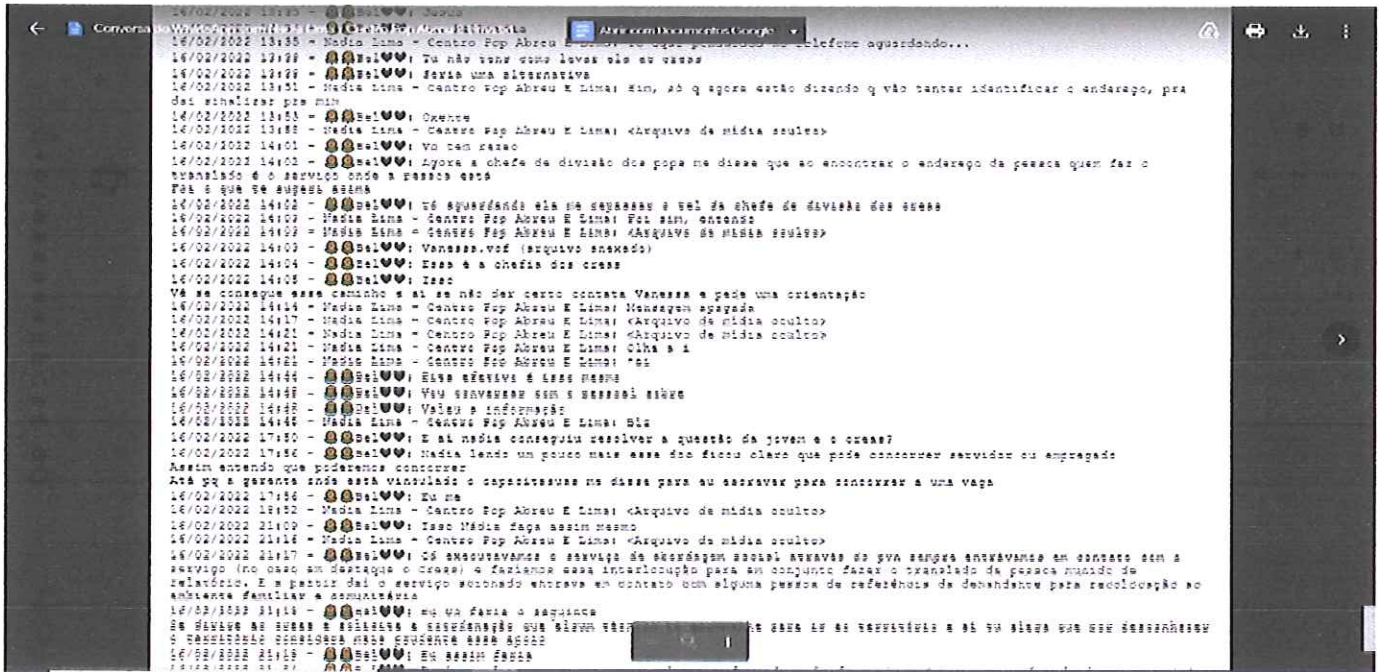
Conversa do WhatsApp com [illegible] Abrir com Documentos Google
16/02/2022 13:35 - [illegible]
16/02/2022 13:35 - Nadia Lima - Centro Pop Abreu E Lima: To aqui pendurada no telefone aguardando...
16/02/2022 13:39 - Bel: Tu não tens como levar ela ao creas
16/02/2022 13:39 - Bel: Seria uma alternativa
16/02/2022 13:51 - Nadia Lima - Centro Pop Abreu E Lima: Sim, só q agora estão dizendo q vão tentar identificar o endereço, pra dai sinalizar pra mim
16/02/2022 13:53 - Bel: Oxente
16/02/2022 13:55 - Nadia Lima - Centro Pop Abreu E Lima: <Arquivo de mídia oculto>
16/02/2022 14:01 - Bel: Vc tem razão
16/02/2022 14:02 - Bel: Agora a chefe de divisão dos pops me disse que ao encontrar o endereço da pessoa quem faz o translado é o serviço onde a pessoa está
Foi o que te sugeri assim
16/02/2022 14:02 - Bel: Tô aguardando ela me repassar o tel da chefe de divisão dos creas
16/02/2022 14:03 - Nadia Lima - Centro Pop Abreu E Lima: Foi sim, entendi
16/02/2022 14:03 - Nadia Lima - Centro Pop Abreu E Lima: <Arquivo de mídia oculto>
16/02/2022 14:03 - Bel: Vanessa.vcf (arquivo anexado)
16/02/2022 14:04 - Bel: Essa é a chefia dos creas
16/02/2022 14:05 - Bel: Isso
Vê se consegue esse caminho e aí se não der certo contata Vanessa e pede uma orientação
16/02/2022 14:14 - Nadia Lima - Centro Pop Abreu E Lima: Mensagem apagada
16/02/2022 14:17 - Nadia Lima - Centro Pop Abreu E Lima: <Arquivo de mídia oculto>
16/02/2022 14:21 - Nadia Lima - Centro Pop Abreu E Lima: <Arquivo de mídia oculto>
16/02/2022 14:21 - Nadia Lima - Centro Pop Abreu E Lima: Olha a i
16/02/2022 14:21 - Nadia Lima - Centro Pop Abreu E Lima: *ai
16/02/2022 14:44 - Bel: Eita efetivo é isso mesmo
16/02/2022 14:45 - Bel: Vou conversar com o gestor sobre
16/02/2022 14:45 - Bel: Valeu a informação
16/02/2022 14:45 - Nadia Lima - Centro Pop Abreu E Lima: Blz
16/02/2022 17:50 - Bel: E aí nadia conseguiu resolver a questão da jovem e o creas?
16/02/2022 17:56 - Bel: Nadia lendo um pouco mais esse doc ficou claro que pode concorrer servidor ou empregado
Assim entendo que poderemos concorrer
Até pq a gerente onde está vinculado o capacitesuas me disse para eu escrever para concorrer a uma vaga
16/02/2022 17:56 - Bel: Eu me
16/02/2022 18:52 - Nadia Lima - Centro Pop Abreu E Lima: <Arquivo de mídia oculto>
16/02/2022 21:09 - Bel: Isso Nádia faça assim mesmo
16/02/2022 21:16 - Nadia Lima - Centro Pop Abreu E Lima: <Arquivo de mídia oculto>
16/02/2022 21:17 - Bel: Qd executavamos o serviço de abordagem social através do pva sempre entrávamos em contato com o serviço (no caso em destaque o Creas) e faziamos essa interlocução para em conjunto fazer o translado da pessoa munido de relatório. E a partir daí o serviço acionado entrava em contato com alguma pessoa de referência do demandante para recolocação ao ambiente familiar e comunitário
16/02/2022 21:18 - Bel: eu já faria o seguinte
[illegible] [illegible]
16/02/2022 21:19 - Bel: Eu assim faria
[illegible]